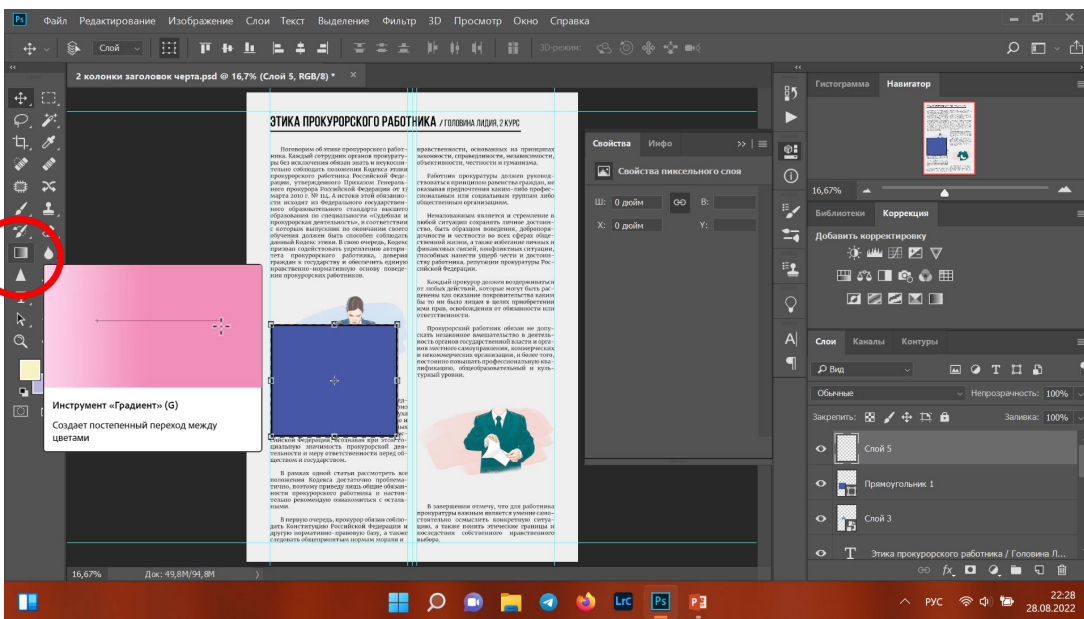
Файл Редактирование Изображение Слои Текст Выделение Фильтр 3D Просмотр Окно Справка

Слой

3D-режим:

2 колонки заголовок черта.psd @ 16,7% (Слой 5, RGB/8) * ×

ЭТИКА ПРОКУРОРСКОГО РАБОТНИКА / ГОЛОВИНА ЛИДИЯ, 2 КУРС

Инструмент «Градиент» (G)

Создает постепенный переход между цветами

Свойства Инфо

Свойства пиксельного слоя

Ш: 0 дюйм B:

X: 0 дюйм Y:

Гистограмма Навигатор

16,67%

Библиотеки Коррекция

Добавить корректировку

Слои Каналы Контуры

Вид

Обычные Непрозрачность: 100%

Закрепить: Заливка: 100%

Слой 5

Прямоугольник 1

Слой 3

Этика прокурорского работника / Головина Л...

16,67% Док: 49,8M/94,8M

РУС 22:28 28.08.2022